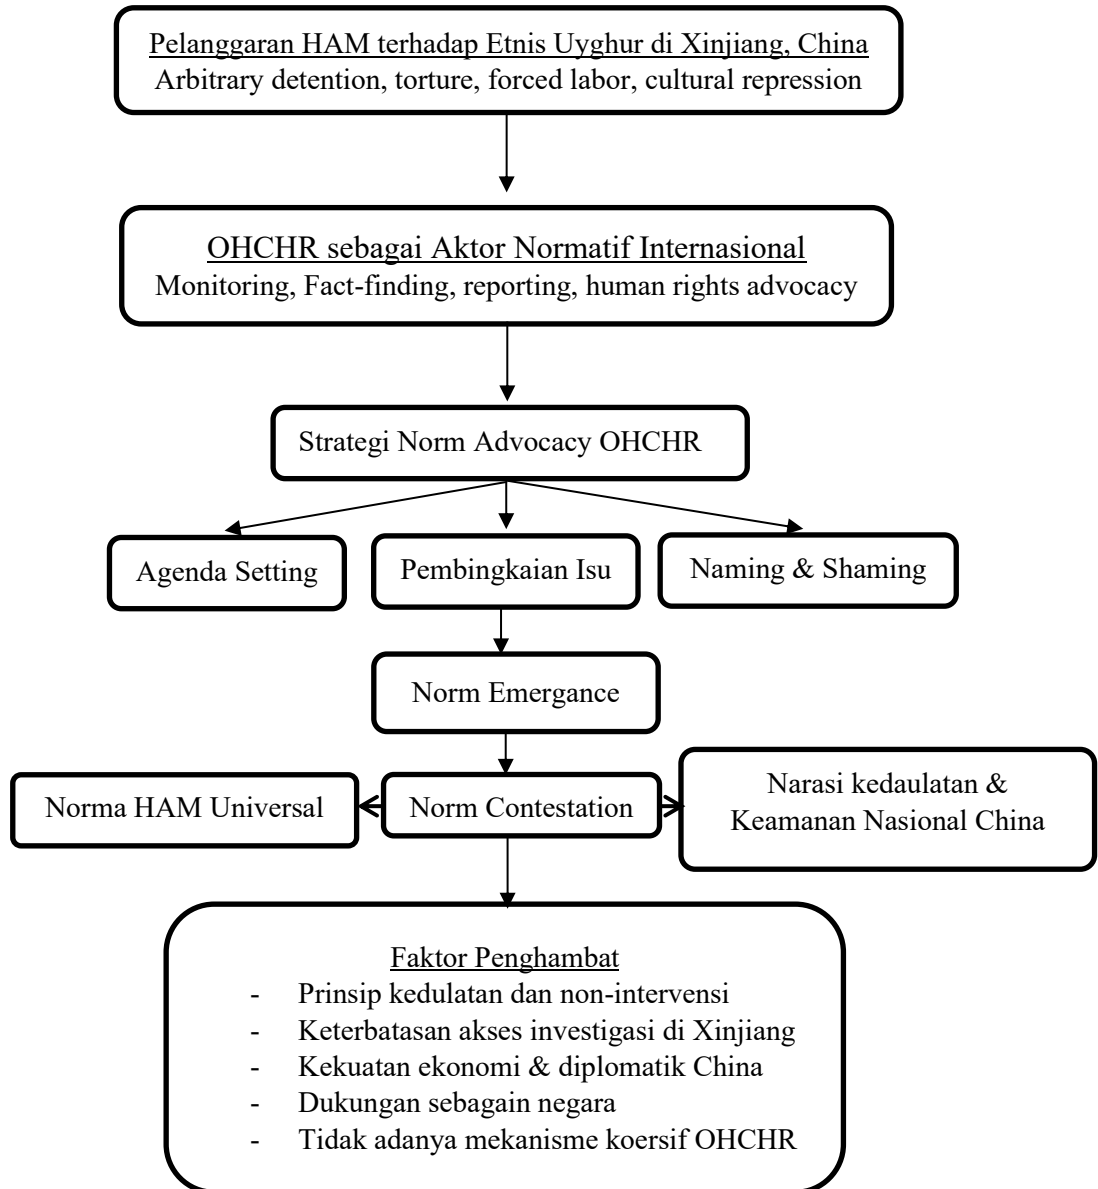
Pelanggaran HAM terhadap Etnis Uyghur di Xinjiang, China
Arbitrary detention, torture, forced labor, cultural repression

OHCHR sebagai Aktor Normatif Internasional
Monitoring, Fact-finding, reporting, human rights advocacy

Strategi Norm Advocacy OHCHR

Agenda Setting

Pembingkaian Isu

Naming & Shaming

Norm Emergance

Norma HAM Universal

Norm Contestation

Narasi kedaulatan & Keamanan Nasional China

Faktor Penghambat
- Prinsip kedulatan dan non-intervensi
- Keterbatasan akses investigasi di Xinjiang
- Kekuatan ekonomi & diplomatik China
- Dukungan sebagain negara
- Tidak adanya mekanisme koersif OHCHR